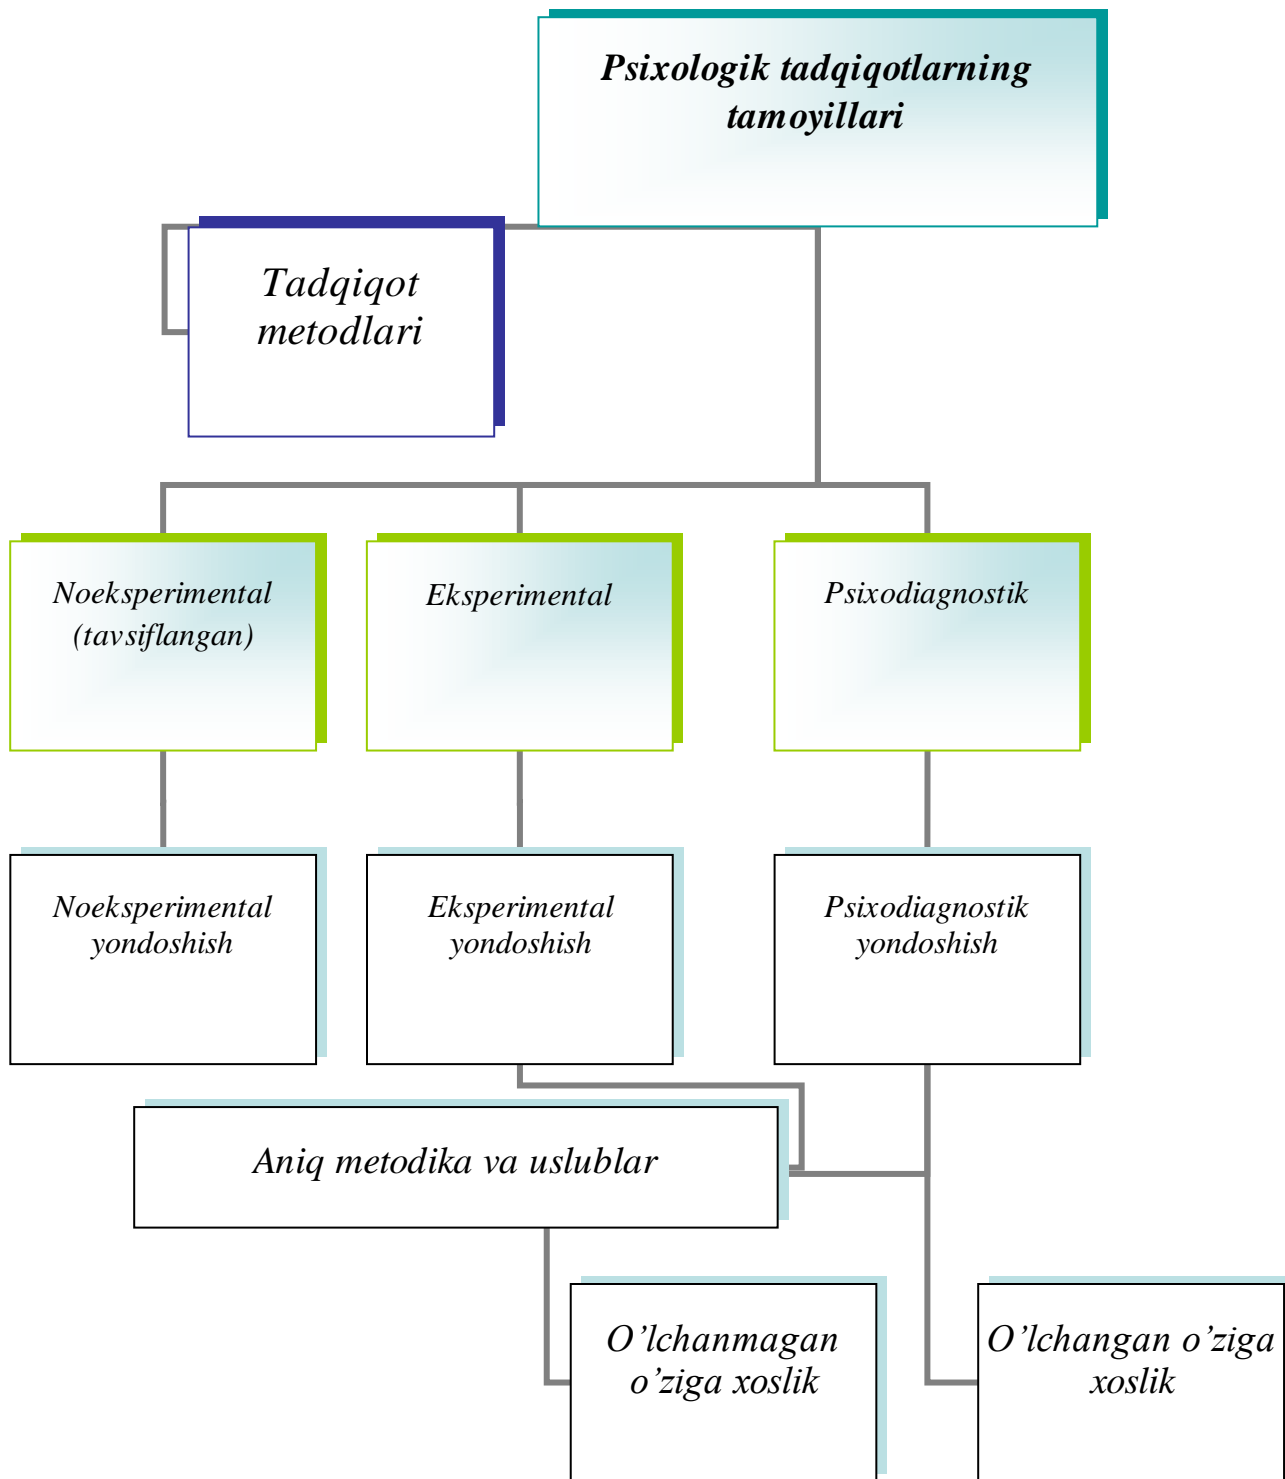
Psixologik tadqiqotlarning tamoyillari

Tadqiqot metodlari

Noeksperimental (tavsiflangan)

Eksperimental

Psixodiagnostik

Noeksperimental yondoshish

Eksperimental yondoshish

Psixodiagnostik yondoshish

Aniq metodika va uslublar

O’lchanmagan o’ziga xoslik

O’lchangan o’ziga xoslik